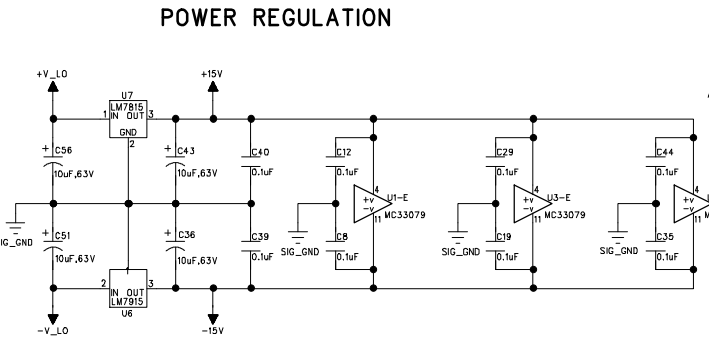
POWER REGULATION

+V_LO

U7
LM7815
1 IN OUT 3
GND
2

+15V

C56
10uF,63V

C43
10uF,63V

C40
0.1uF

C12
0.1uF

4
+v
-v
11
U1-E
MC33079

C8
0.1uF

SIG_GND

C29
0.1uF

4
+v
-v
11
U3-E
MC33079

C19
0.1uF

SIG_GND

C44
0.1uF

4
+v
-v

C35
0.1uF

SIG_GND

SIG_GND

C51
10uF,63V

C36
10uF,63V

C39
0.1uF

2 IN OUT 3
LM7915
U6

-V_LO

-15V